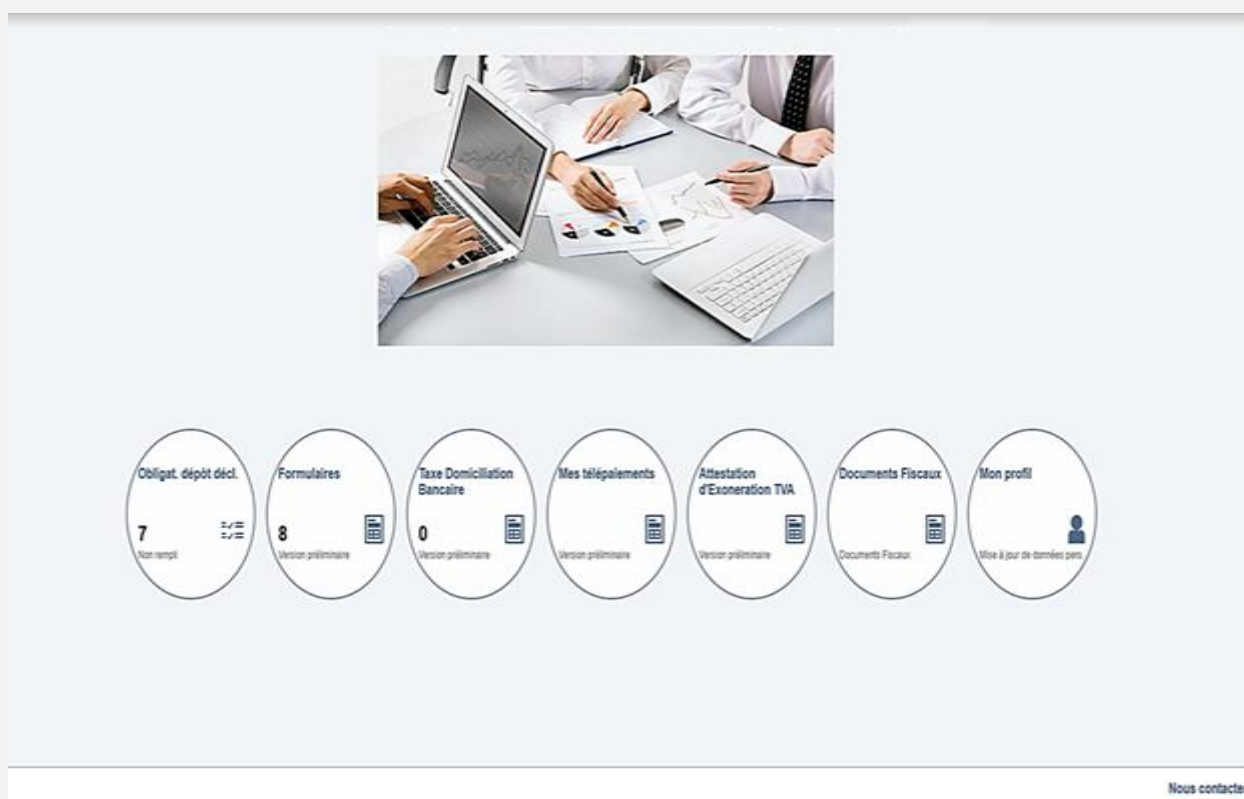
Obligat. dépôt décl.

7

Non rempli

Formulaires

8

Version préliminaire

Taxe Domiciliation Bancaire

0

Version préliminaire

Mes télépaiements

Version préliminaire

Attestation d'Exoneration TVA

Version préliminaire

Documents Fiscaux

Documents Fiscaux

Mon profil

Mise à jour de données pers.

Nous contacte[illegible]